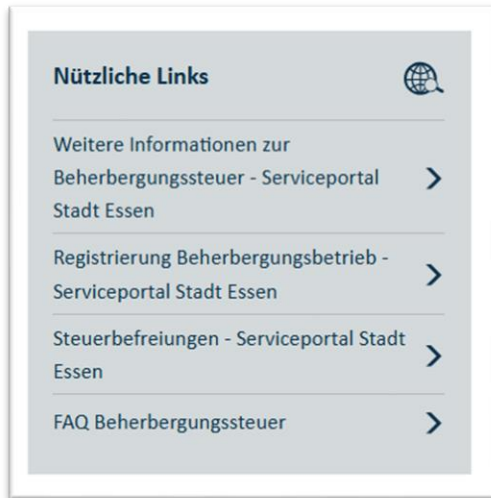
Nützliche Links

Weitere Informationen zur Beherbergungssteuer - Serviceportal Stadt Essen

Registrierung Beherbergungsbetrieb - Serviceportal Stadt Essen

Steuerbefreiungen - Serviceportal Stadt Essen

FAQ Beherbergungssteuer